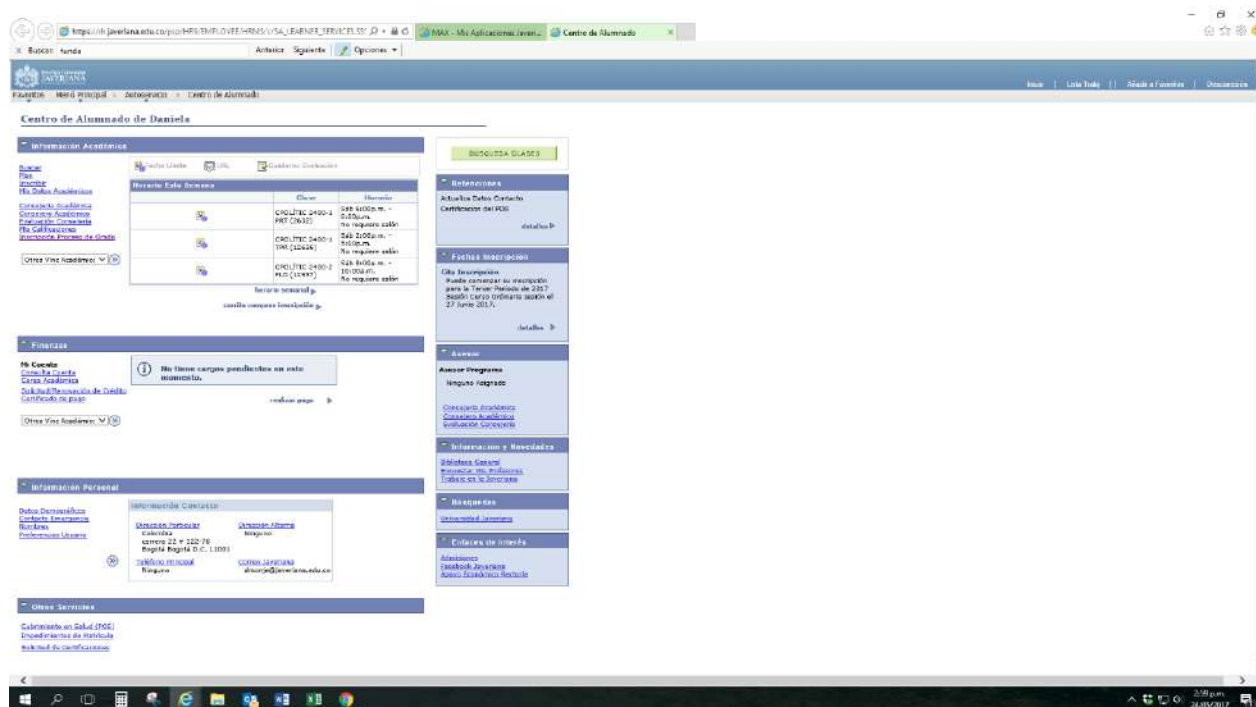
https://sb.javeriana.edu.co/psp/HR9/EMPLOYEE/HRMS/c/SA_LEARNER_SERVICES.SS
MAX - Mis Aplicaciones Javeri...
Centro de Alumnado

Buscar: funda
Anterior Siguiente Opciones

JAVERIANA

Favoritos Menú Principal > Autoservicio > Centro de Alumnado

Inicio | Lista Trabj | Añadir a Favoritos | Desconexión

Centro de Alumnado de Daniela

Información Académica

Buscar
Plan
Inscribir
Mis Datos Académicos

Consejería Académica
Consejero Académico
Evaluación Consejería
Mis Calificaciones
Inscripción Proceso de Grado

Otros Vínc Académicos

Lista Espera
URL
Cuaderno Evaluación

Horario Esta Semana

| | Clase | Horario |
|---|---|---|
| | CPOLÍTIC 2400-1 PRT (2632) | Sáb 6:00p.m. - 8:50p.m. No requiere salón |
| | CPOLÍTIC 2400-1 TRN (12626) | Sáb 2:00p.m. - 5:50p.m. No requiere salón |
| | CPOLÍTIC 2400-2 PLO (12997) | Sáb 8:00a.m. - 10:00a.m. No requiere salón |

horario semanal
cesta compras inscripción

Finanzas

Mi Cuenta
Consulta Cuenta
Cargo Académico
Solicitud Renovación de Crédito
Certificado de pago

No tiene cargos pendientes en este momento.

realizar pago

Otros Vínc Académicos

Información Personal

Datos Demográficos
Contacto Emergencia
Nombres
Preferencias Usuario

Información Contacto

Dirección Particular
Colombia
carrera 22 # 122-76
Bogotá Bogotá D.C. 11001

Dirección Alterna
Ninguno

Teléfono Principal
Ninguno

Correo Javeriana
dinorje@javeriana.edu.co

Otros Servicios

Cubrimiento en Salud (POS)
Impedimentos de Matrícula
Solicitud de certificaciones

BÚSQUEDA CLASES

Retenciones

Actualiza Datos Contacto
Certificación del POS

detalles

Fechas Inscripción

Cita Inscripción
Puede comenzar su inscripción para la Tercer Periodo de 2017 Sesión Curso Ordinario sesión el 27 Junio 2017.

detalles

Asesor

Asesor Programa
Ninguno Asignado

Consejería Académica
Consejero Académico
Evaluación Consejería

Información y Novedades

Biblioteca General
Encuesta: ms. Profesores
Trabajo en la Javeriana

Búsquedas

Universidad Javeriana

Enlaces de Interés

Admisiones
Facebook Javeriana
Apoyo Académico Rectoría

3:59 p.m.
24/05/2017